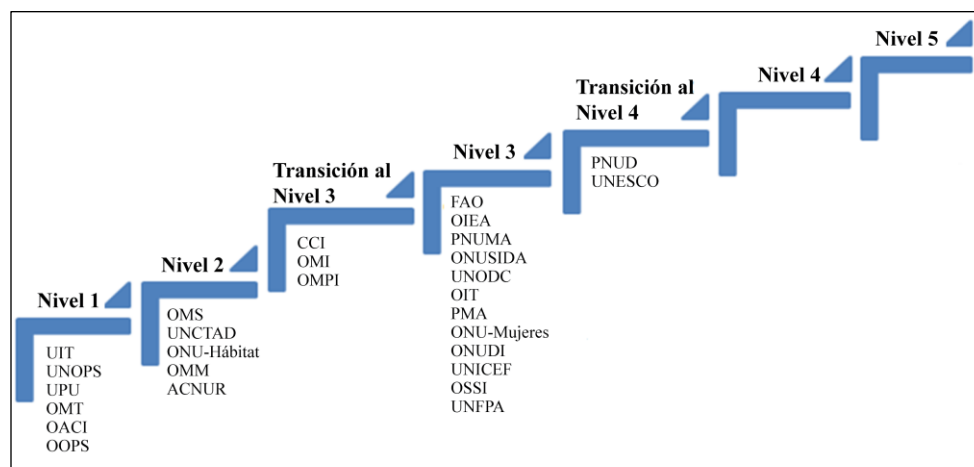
Nivel 1

UIT
UNOPS
UPU
OMT
OACI
OOPS

Nivel 2

OMS
UNCTAD
ONU-Hábitat
OMM
ACNUR

Transición al Nivel 3

CCI
OMI
OMPI

Nivel 3

FAO
OIEA
PNUMA
ONUSIDA
UNODC
OIT
PMA
ONU-Mujeres
ONUDI
UNICEF
OSSI
UNFPA

Transición al Nivel 4

PNUD
UNESCO

Nivel 4

Nivel 5